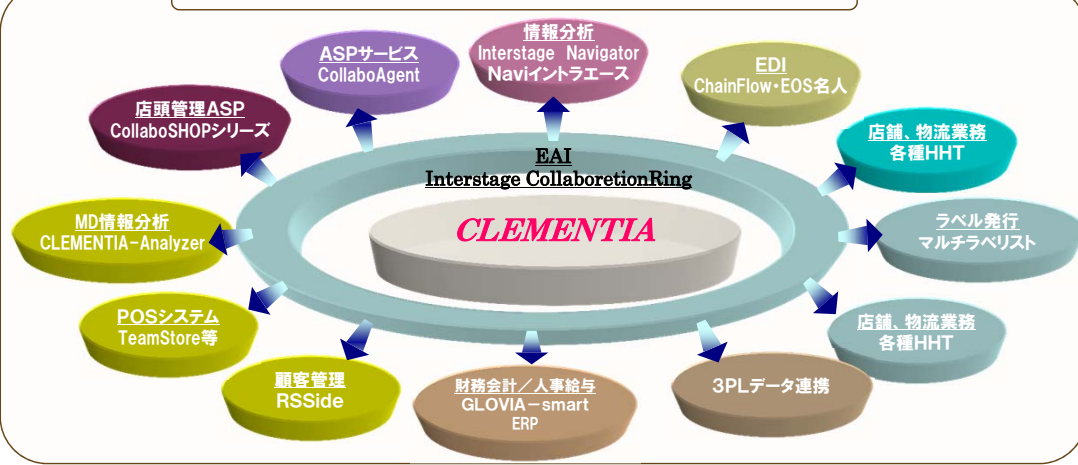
情報分析
Interstage Navigator
Naviイントラエース

ASPサービス
CollaboAgent

EDI
ChainFlow・EOS名人

店頭管理ASP
CollaboSHOPシリーズ

店舗、物流業務
各種HHT

EAI
Interstage CollaboretionRing

MD情報分析
CLEMENTIA-Analyzer

CLEMENTIA

ラベル発行
マルチラベリスト

POSシステム
TeamStore等

店舗、物流業務
各種HHT

顧客管理
RSSide

財務会計／人事給与
GLOVIA－smart
ERP

3PLデータ連携